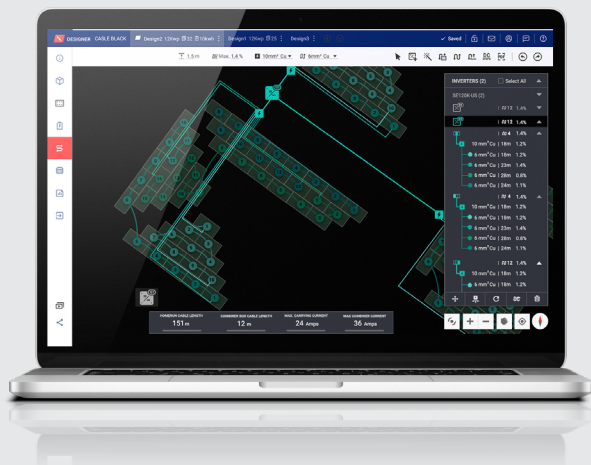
DESIGNER CABLE BLACK | Design2 12Kwp | Design1 12Kwp | Design3 | Saved

1.5 m | Max. 1.4 % | 10mm² Cu | 6mm² Cu

INVERTERS (2) | Select All

SE120K-US (2)

| 8/13 1.4%

| 8/13 1.4%

| 8/4 1.4%

10 mm² Cu | 18ft 1.2%

6 mm² Cu | 18ft 1.2%

6 mm² Cu | 23ft 1.4%

6 mm² Cu | 28ft 0.8%

6 mm² Cu | 24ft 1.1%

| 8/4 1.4%

10 mm² Cu | 18ft 1.2%

6 mm² Cu | 18ft 1.2%

6 mm² Cu | 23ft 1.4%

6 mm² Cu | 28ft 0.8%

6 mm² Cu | 24ft 1.1%

| 8/12 1.4%

10 mm² Cu | 18ft 1.2%

6 mm² Cu | 18ft 1.2%

| COMBINER CABLE LENGTH 151 m | COMBINER BOX CABLE LENGTH 12 m | MAX. CARRYING CURRENT 24 Amps | MAX COMBINED CURRENT 36 Amps |
|---|---|---|---|